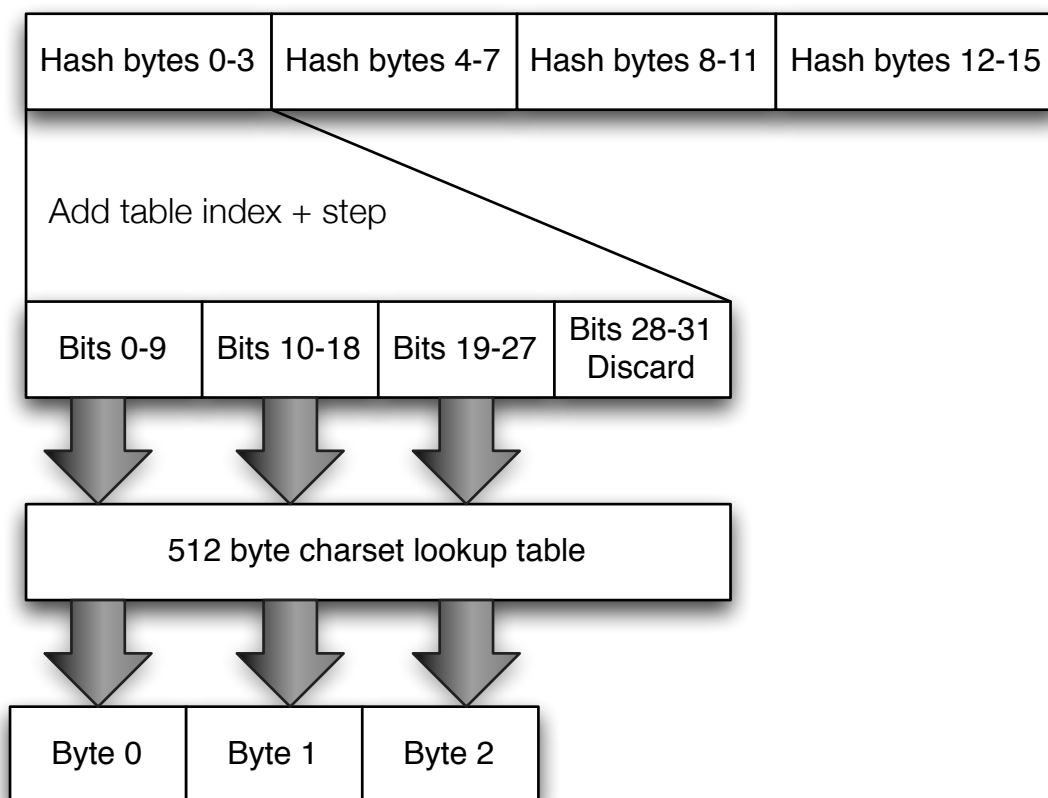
| Hash bytes 0-3 | Hash bytes 4-7 | Hash bytes 8-11 | Hash bytes 12-15 |
|---|---|---|---|

Add table index + step

| Bits 0-9 | Bits 10-18 | Bits 19-27 | Bits 28-31 Discard |
|---|---|---|---|

512 byte charset lookup table

| Byte 0 | Byte 1 | Byte 2 |
|---|---|---|